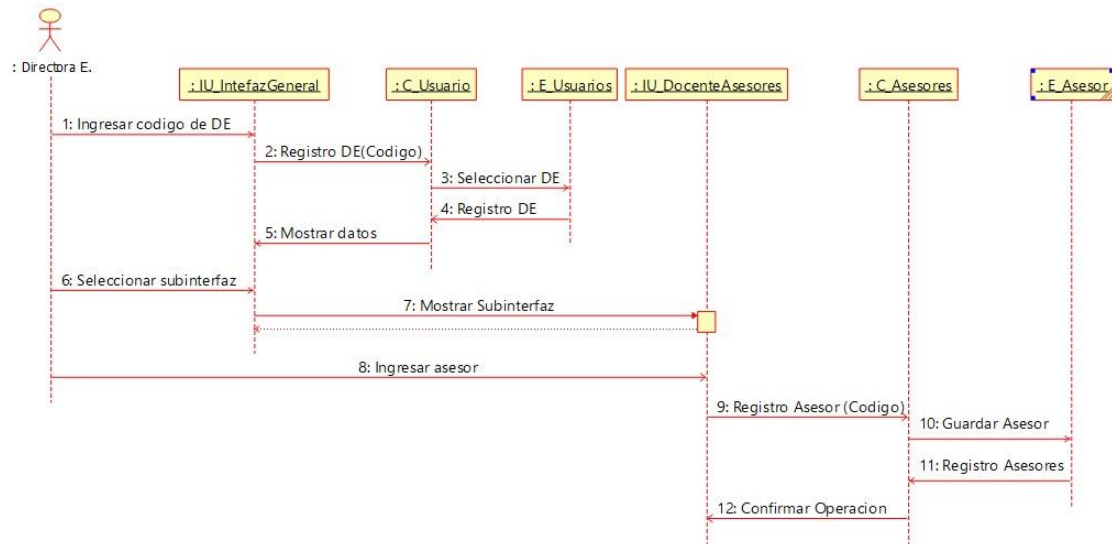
: Directora E.

: IU_IntefazGeneral

: C_Usuario

: E_Usuarios

: IU_DocenteAsesores

: C_Asesores

: E_Asesor

1: Ingresar codigo de DE

2: Registro DE(Codigo)

3: Seleccionar DE

4: Registro DE

5: Mostrar datos

6: Seleccionar subinterfaz

7: Mostrar Subinterfaz

8: Ingresar asesor

9: Registro Asesor (Codigo)

10: Guardar Asesor

11: Registro Asesores

12: Confirmar Operacion